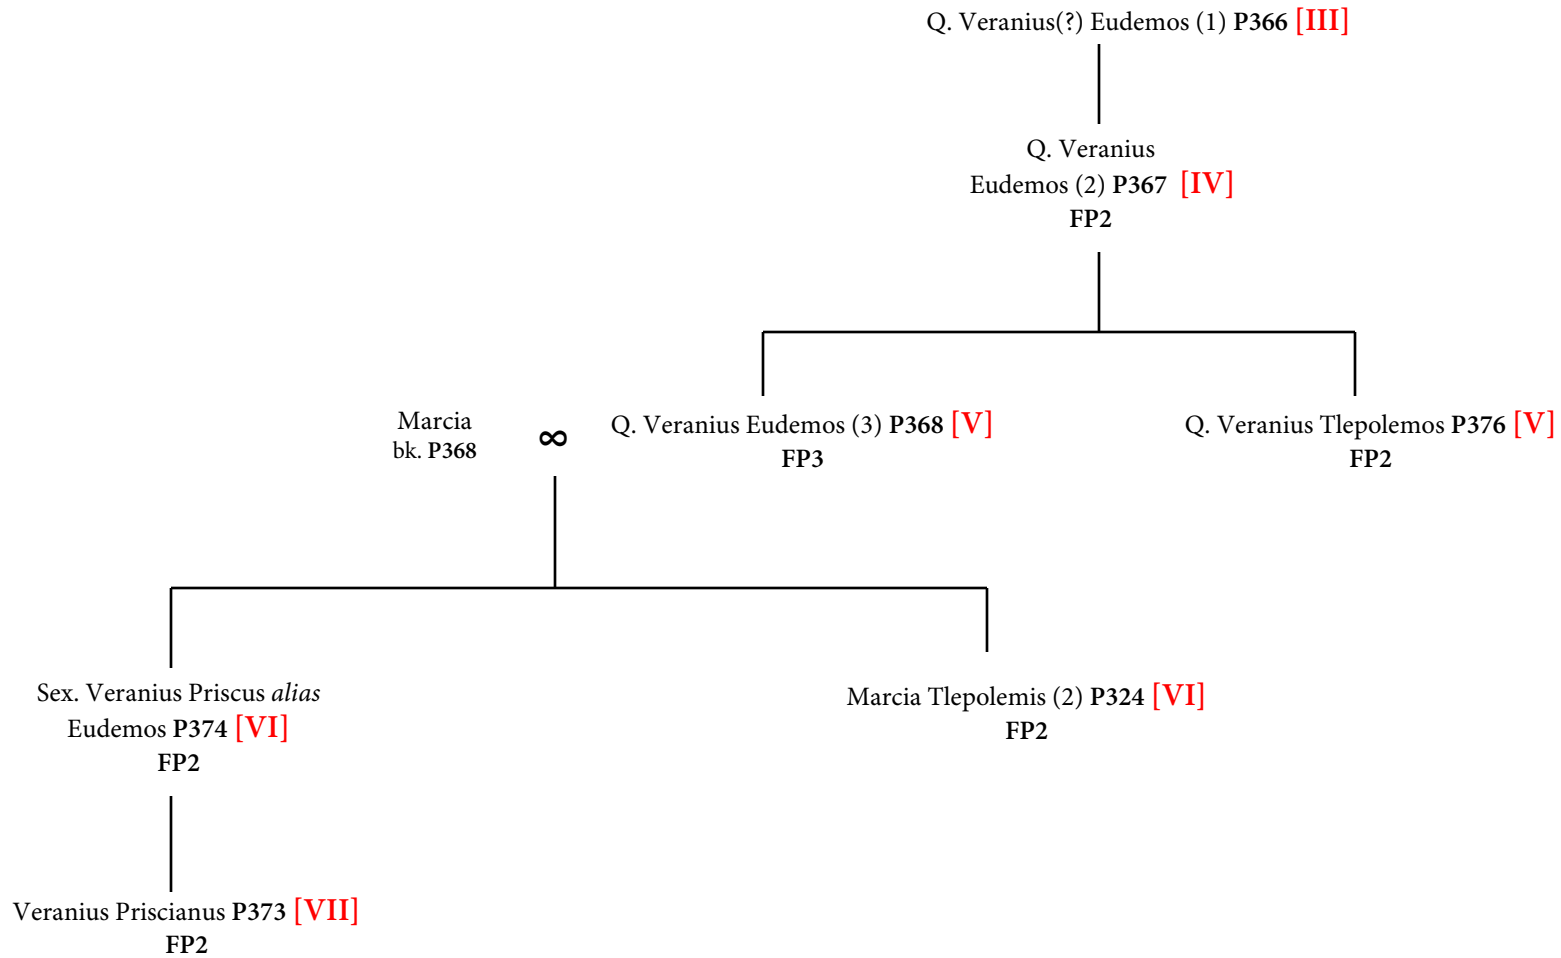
Q. Veranius(?) Eudemos (1) P366 [III]

Q. Veranius Eudemos (2) P367 [IV]
FP2

Marcia
bk. P368

$\infty$

Q. Veranius Eudemos (3) P368 [V]
FP3

Q. Veranius Tlepolemos P376 [V]
FP2

Sex. Veranius Priscus *alias* Eudemos P374 [VI]
FP2

Marcia Tlepolemis (2) P324 [VI]
FP2

Veranius Priscianus P373 [VII]
FP2